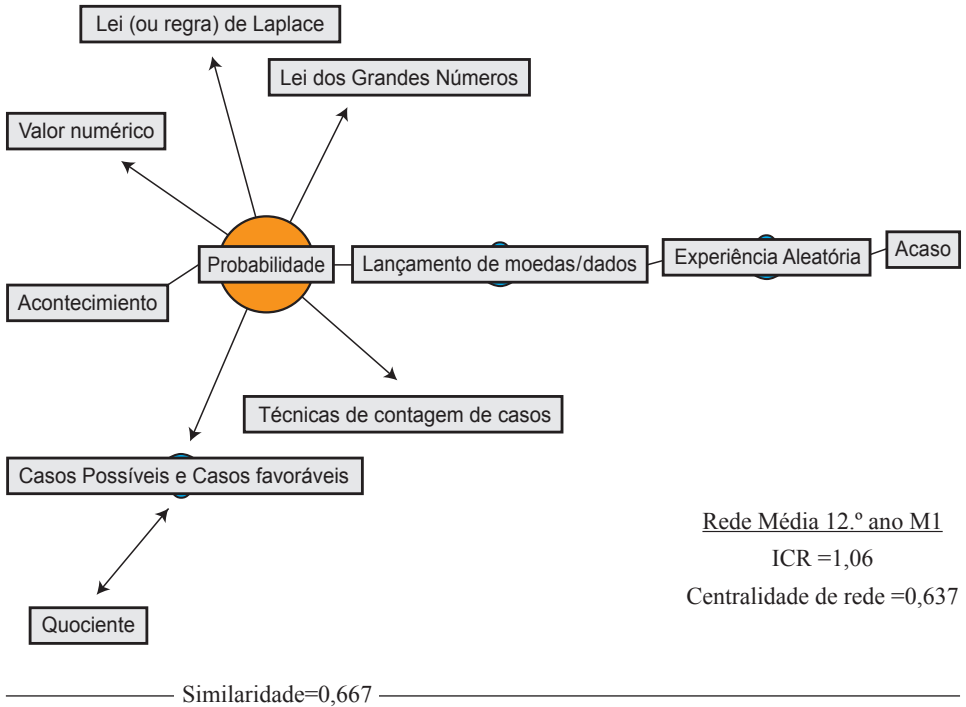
Lei (ou regra) de Laplace

Lei dos Grandes Números

Valor numérico

Probabilidade

Lançamento de moedas/dados

Experiência Aleatória

Acaso

Acontecimiento

Técnicas de contagem de casos

Casos Possíveis e Casos favoráveis

Quociente

Rede Média 12.º ano M1

ICR =1,06

Centralidade de rede =0,637

Similaridade=0,667